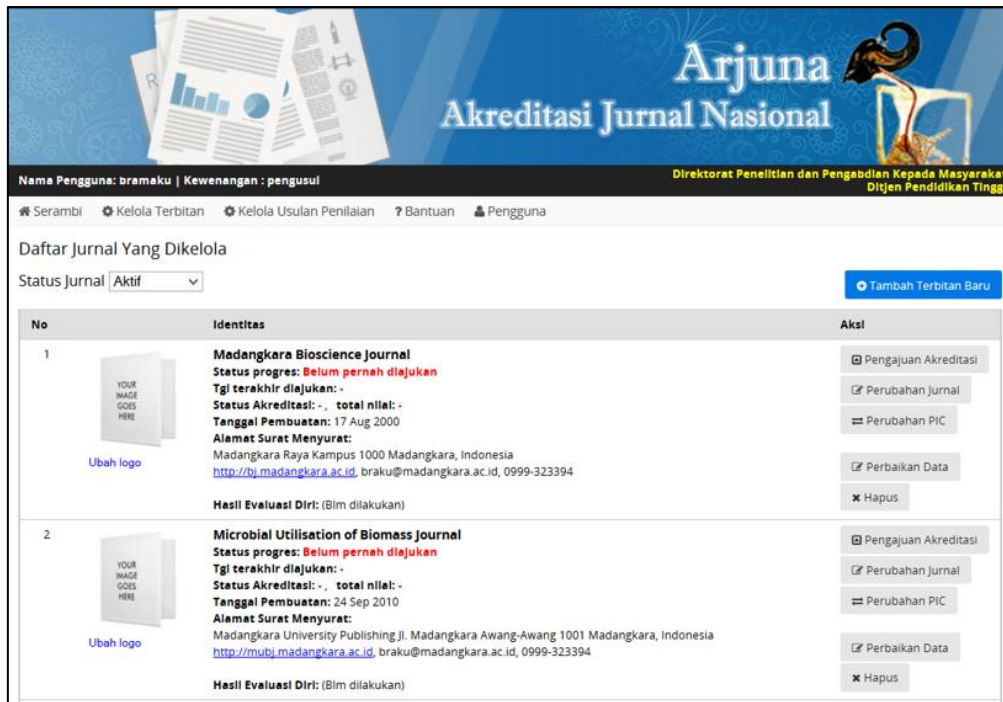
Arjuna
Akreditasi Jurnal Nasional

Nama Pengguna: bramaku | Kewenangan : pengusul

Direktorat Penelitian dan Pengabdian Kepada Masyarakat
Ditjen Pendidikan Tingg

Serambi Kelola Terbitan Kelola Usulan Penilaian ? Bantuan Pengguna

Daftar Jurnal Yang Dikelola

Status Jurnal Aktif

Tambah Terbitan Baru

| No | | Identitas | Aksi |
|---|---|---|---|
| 1 | YOUR IMAGE GOES HERE Ubah logo | **Madangkara Bioscience Journal** Status progres: Belum pernah diajukan Tgl terakhir diajukan: - Status Akreditasi: - , total nilai: - Tanggal Pembuatan: 17 Aug 2000 Alamat Surat Menyurat: Madangkara Raya Kampus 1000 Madangkara, Indonesia http://bj.madangkara.ac.id, braku@madangkara.ac.id, 0999-323394 Hasil Evaluasi Diri: (Blm dilakukan) | Pengajuan Akreditasi Perubahan Jurnal Perubahan PIC Perbaikan Data Hapus |
| 2 | YOUR IMAGE GOES HERE Ubah logo | **Microbial Utilisation of Biomass Journal** Status progres: Belum pernah diajukan Tgl terakhir diajukan: - Status Akreditasi: - , total nilai: - Tanggal Pembuatan: 24 Sep 2010 Alamat Surat Menyurat: Madangkara University Publishing Jl. Madangkara Awang-Awang 1001 Madangkara, Indonesia http://mubj.madangkara.ac.id, braku@madangkara.ac.id, 0999-323394 Hasil Evaluasi Diri: (Blm dilakukan) | Pengajuan Akreditasi Perubahan Jurnal Perubahan PIC Perbaikan Data Hapus |